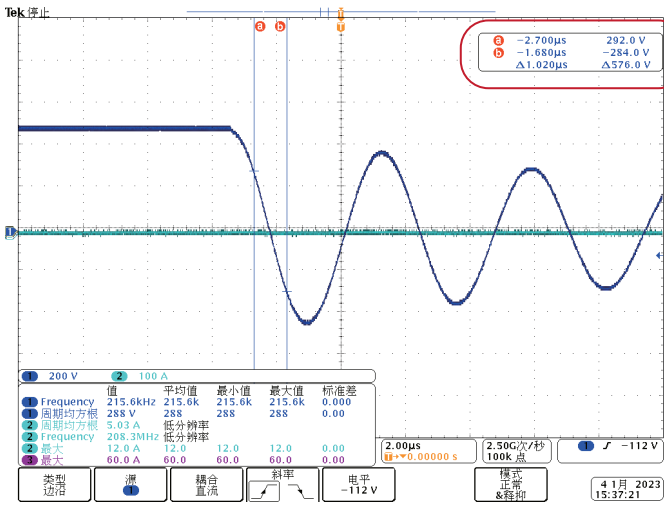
Tek 停止

a b T

a −2.700μs 292.0 V
b −1.680μs −284.0 V
Δ1.020μs Δ576.0 V

1

1 200 V 2 100 A

| | 值 | 平均值 | 最小值 | 最大值 | 标准差 |
|---|---|---|---|---|---|
| 1 Frequency | 215.6kHz | 215.6k | 215.6k | 215.6k | 0.000 |
| 1 周期均方根 | 288 V | 288 | 288 | 288 | 0.000 |
| 2 周期均方根 | 5.03 A | 低分辨率 | | | |
| 2 Frequency | 208.3MHz | 低分辨率 | | | |
| 2 最大 | 12.0 A | 12.0 | 12.0 | 12.0 | 0.00 |
| 3 最大 | 60.0 A | 60.0 | 60.0 | 60.0 | 0.00 |

2.00μs
T→▼0.00000 s

2.50G次/秒
100k 点

1 ʃ −112 V

4 1月 2023
15:37:21

类型
边沿

源
1

耦合
直流

斜率

电平
−112 V

模式
正常
&释抑